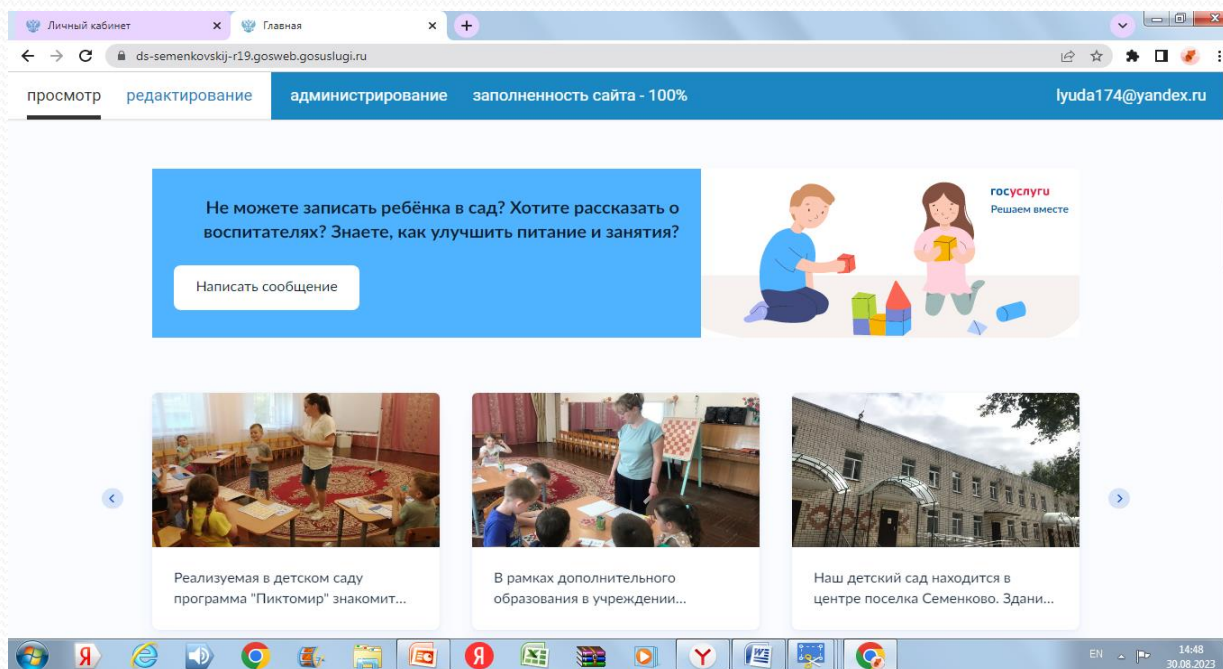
Личный кабинет
Главная
ds-semenkovskij-r19.gosweb.gosuslugi.ru

просмотр редактирование администрирование заполненность сайта - 100% lyuda174@yandex.ru

Не можете записать ребёнка в сад? Хотите рассказать о воспитателях? Знаете, как улучшить питание и занятия?

Написать сообщение

госуслуги
Решаем вместе

Реализуемая в детском саду программа "Пиктомир" знакомит...

В рамках дополнительного образования в учреждении...

Наш детский сад находится в центре поселка Семенково. Здани...

EN
14:48
30.08.2023